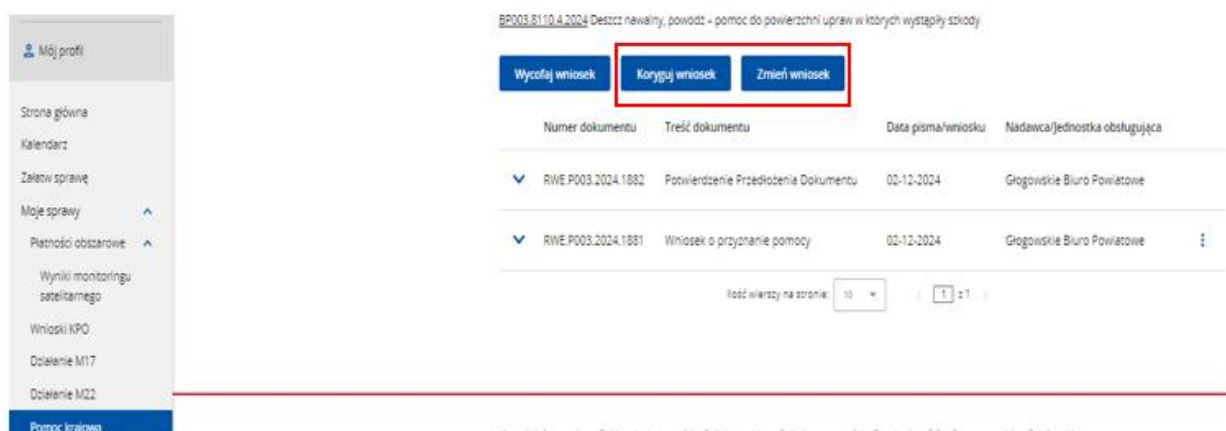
Mój profil

Strona główna
Kalendarz
Załatw sprawę
Moje sprawy
Płatności obszarowe
Wyniki monitoringu satelitarnego
Wnioski KPO
Działanie M17
Działanie M22
Pomoc krajowa

BP003.8110.4.2024 Deszcz nawalny, powódź - pomoc do powierzchni upraw w których wystąpiły szkody

Wycofaj wniosek
Koryguj wniosek
Zmień wniosek

| Numer dokumentu | Treść dokumentu | Data pisma/wniosku | Nadawca/Jednostka obsługująca |
|---|---|---|---|
| RWE.P003.2024.1882 | Potwierdzenie Przedłożenia Dokumentu | 02-12-2024 | Głogowskie Biuro Powiatowe |
| RWE.P003.2024.1881 | Wniosek o przyznanie pomocy | 02-12-2024 | Głogowskie Biuro Powiatowe |

Ilość wierszy na stronie: 10
1 z 1